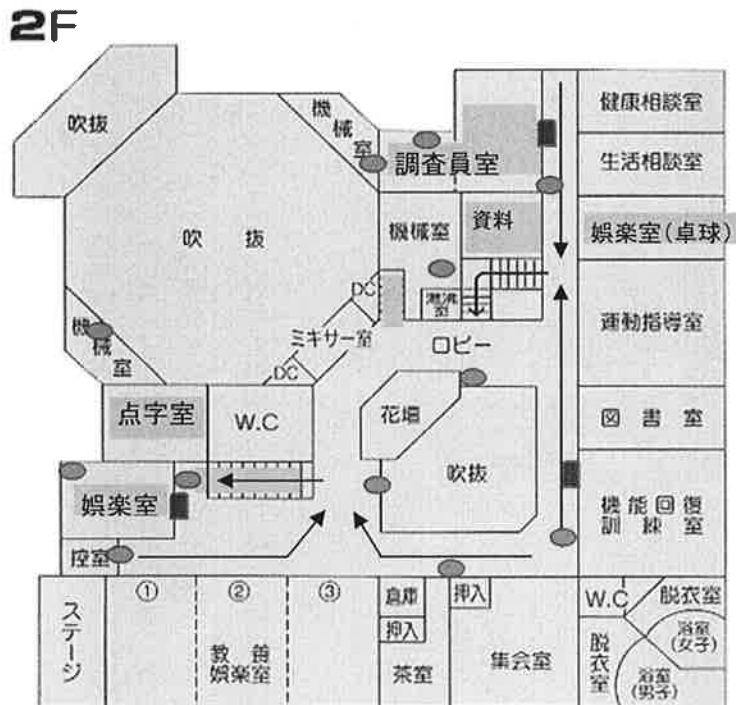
2F

吹抜

機械室

調査員室

健康相談室

生活相談室

吹抜

機械室

資料

娯楽室(卓球)

DC

潜洗室

機械室

ミキサー室

ロビー

運動指導室

DC

点字室

W.C

花壇

図書室

吹抜

娯楽室

機能回復訓練室

控室

①

②

③

倉庫

押入

W.C

脱衣室

ステージ

押入

浴室(女子)

教養娯楽室

茶室

集会室

脱衣室

浴室(男子)